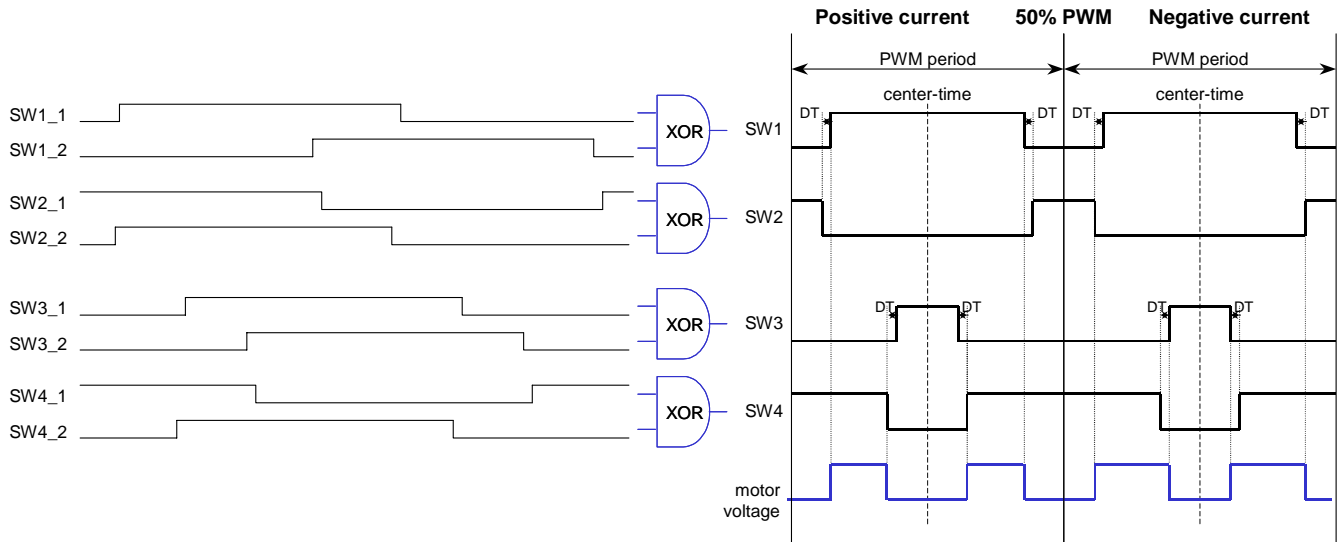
Positive current 50% PWM Negative current

PWM period PWM period

center-time center-time

SW1_1
SW1_2
XOR

SW2_1
SW2_2
XOR

SW3_1
SW3_2
XOR

SW4_1
SW4_2
XOR

DT DT DT DT
SW1

SW2

DT DT DT DT
SW3

SW4

motor voltage